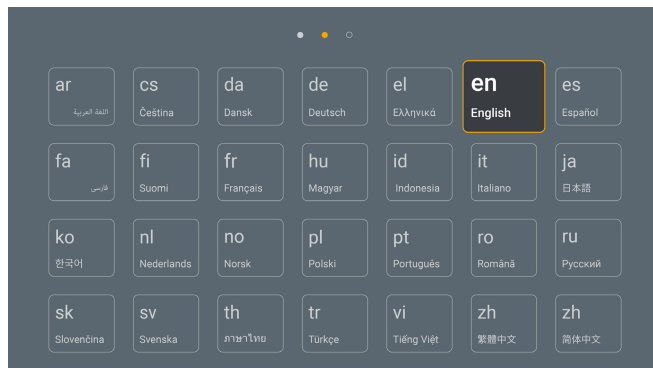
| ar<br>اللغة العربية | cs<br>Čeština | da<br>Dansk | de<br>Deutsch | el<br>Ελληνικά | en<br>English | es<br>Español |
|---|---|---|---|---|---|---|
| fa<br>فارسی | fi<br>Suomi | fr<br>Français | hu<br>Magyar | id<br>Indonesia | it<br>Italiano | ja<br>日本語 |
| ko<br>한국어 | nl<br>Nederlands | no<br>Norsk | pl<br>Polski | pt<br>Português | ro<br>Română | ru<br>Русский |
| sk<br>Slovenčina | sv<br>Svenska | th<br>ภาษาไทย | tr<br>Türkçe | vi<br>Tiếng Việt | zh<br>繁體中文 | zh<br>简体中文 |